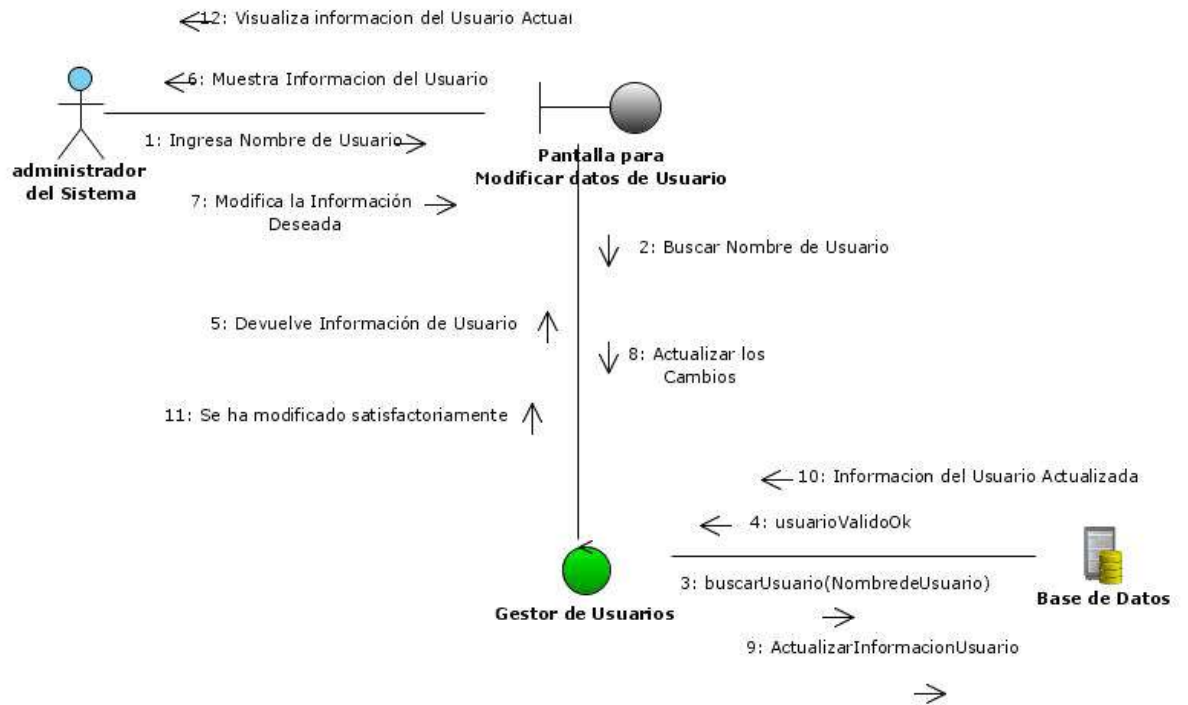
12: Visualiza informacion del Usuario Actual

6: Muestra Informacion del Usuario

administrador del Sistema

1: Ingresa Nombre de Usuario

Pantalla para Modificar datos de Usuario

7: Modifica la Información Deseada

2: Buscar Nombre de Usuario

5: Devuelve Información de Usuario

8: Actualizar los Cambios

11: Se ha modificado satisfactoriamente

10: Informacion del Usuario Actualizada

4: usuarioValidoOk

3: buscarUsuario(NombredeUsuario)

Gestor de Usuarios

Base de Datos

9: ActualizarInformacionUsuario